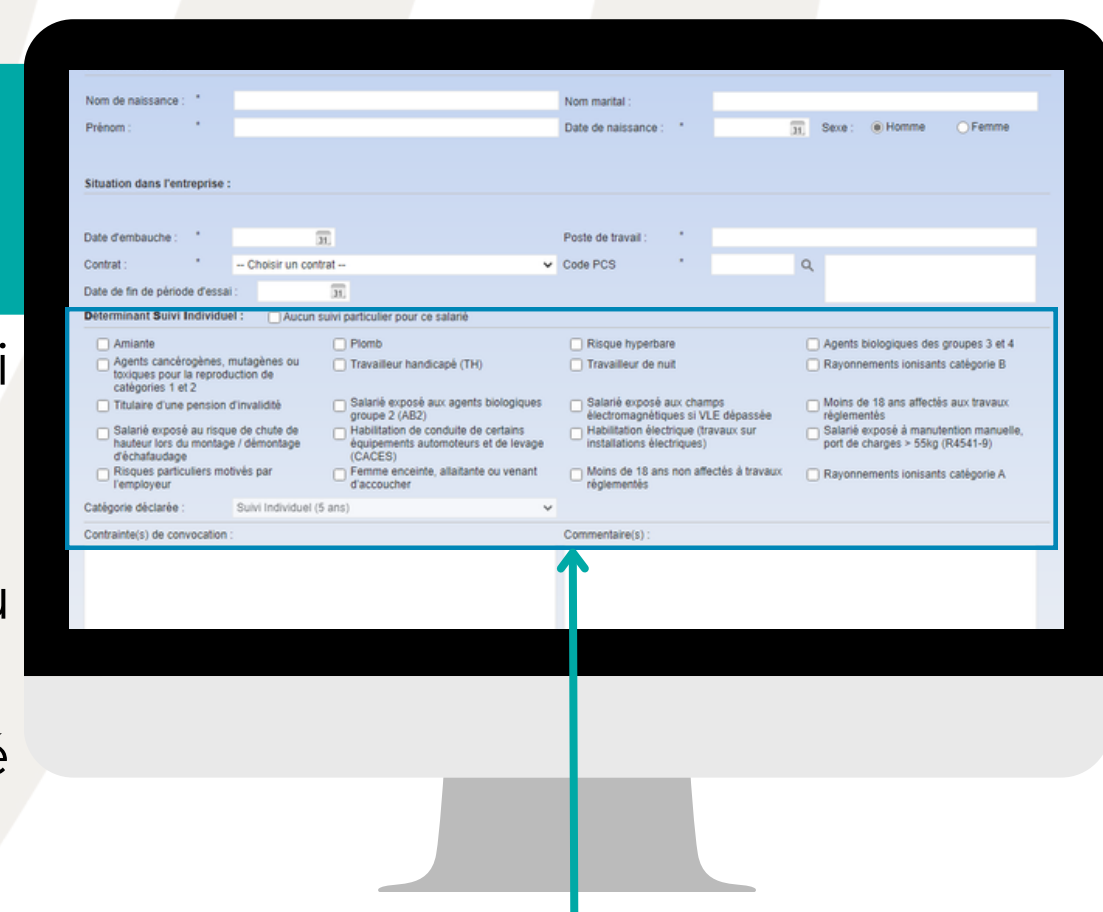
Nom de naissance : *
Nom marital :
Prénom : *
Date de naissance : *
Sexe : Homme Femme

Situation dans l'entreprise :

Date d'embauche : *
Poste de travail : *
Contrat : * -- Choisir un contrat --
Code PCS *
Date de fin de période d'essai :

Déterminant Suivi Individuel : Aucun suivi particulier pour ce salarié

| | | | |
|---|---|---|---|
| Amiante | Plomb | Risque hyperbare | Agents biologiques des groupes 3 et 4 |
| Agents cancérogènes, mutagènes ou toxiques pour la reproduction de catégories 1 et 2 | Travailleur handicapé (TH) | Travailleur de nuit | Rayonnements ionisants catégorie B |
| Titulaire d'une pension d'invalidité | Salarié exposé aux agents biologiques groupe 2 (AB2) | Salarié exposé aux champs électromagnétiques si VLE dépassée | Moins de 18 ans affectés aux travaux règlementés |
| Salarié exposé au risque de chute de hauteur lors du montage / démontage d'échafaudage | Habilitation de conduite de certains équipements automoteurs et de levage (CACES) | Habilitation électrique (travaux sur installations électriques) | Salarié exposé à manutention manuelle, port de charges > 55kg (R4541-9) |
| Risques particuliers motivés par l'employeur | Femme enceinte, allaitante ou venant d'accoucher | Moins de 18 ans non affectés à travaux règlementés | Rayonnements ionisants catégorie A |

Catégorie déclarée : Suivi Individuel (5 ans)
Contrainte(s) de convocation :
Commentaire(s) :